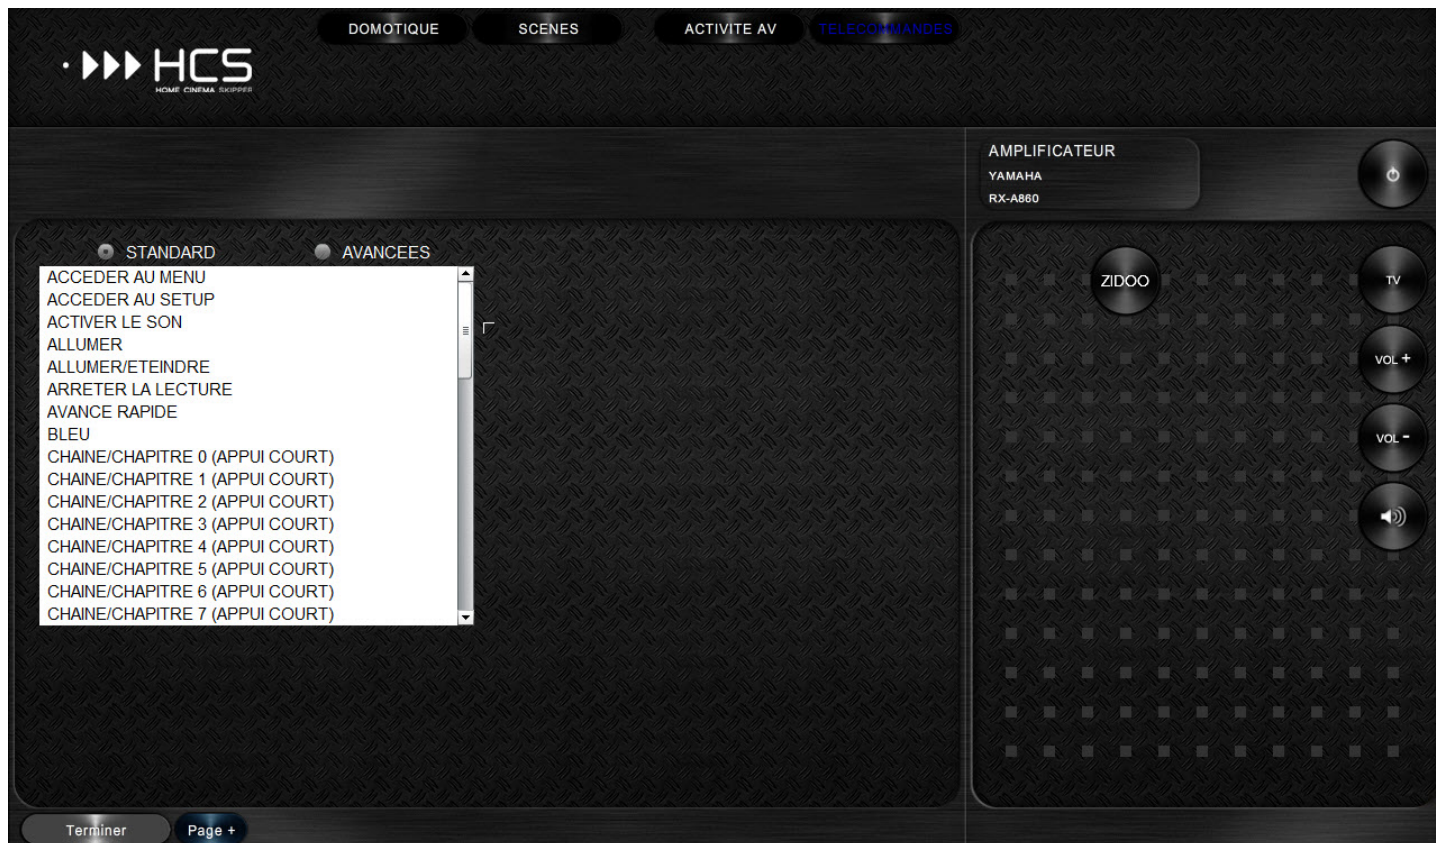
DOMOTIQUE SCENES ACTIVITE AV TELECOMMANDES

HCS
HOME CINEMA SKIPPER

AMPLIFICATEUR
YAMAHA
RX-A860

STANDARD AVANCEES

ACCEDER AU MENU
ACCEDER AU SETUP
ACTIVER LE SON
ALLUMER
ALLUMER/ETEINDRE
ARRETER LA LECTURE
AVANCE RAPIDE
BLEU
CHAINE/CHAPITRE 0 (APPUI COURT)
CHAINE/CHAPITRE 1 (APPUI COURT)
CHAINE/CHAPITRE 2 (APPUI COURT)
CHAINE/CHAPITRE 3 (APPUI COURT)
CHAINE/CHAPITRE 4 (APPUI COURT)
CHAINE/CHAPITRE 5 (APPUI COURT)
CHAINE/CHAPITRE 6 (APPUI COURT)
CHAINE/CHAPITRE 7 (APPUI COURT)

ZIDOO
TV
VOL +
VOL -

Terminer Page +